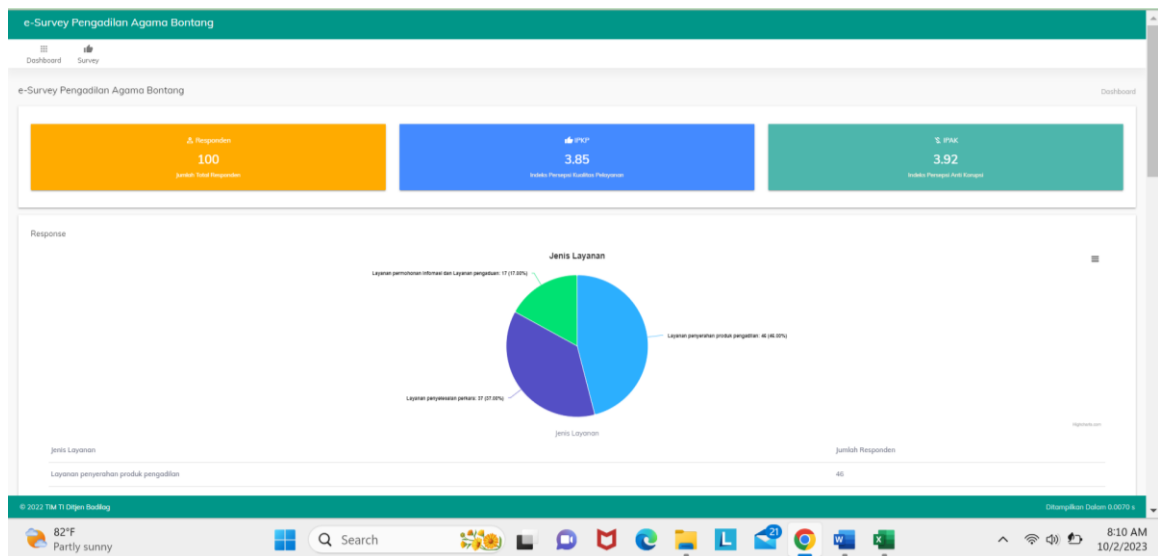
e-Survey Pengadilan Agama Bontang

Dashboard Survey

e-Survey Pengadilan Agama Bontang

Dashboard

Responden
100
Jumlah Total Responden

IPKP
3.85
Indeks Persepsi Kualitas Pelayanan

IPAK
3.92
Indeks Persepsi Anti Korupsi

Response

Jenis Layanan

Layanan permohonan informasi dan Layanan pengaduan: 17 (17.00%)

Layanan penyerahan produk pengadilan: 46 (46.00%)

Layanan penyelesaian perkara: 37 (37.00%)

Jenis Layanan

Highcharts.com

| Jenis Layanan | Jumlah Responden |
|---|---|
| Layanan penyerahan produk pengadilan | 46 |

© 2022 TIM TI Ditjen Badilag

Ditampilkan Dalam 0.0070 s

82°F
Partly sunny

Search

21

8:10 AM
10/2/2023